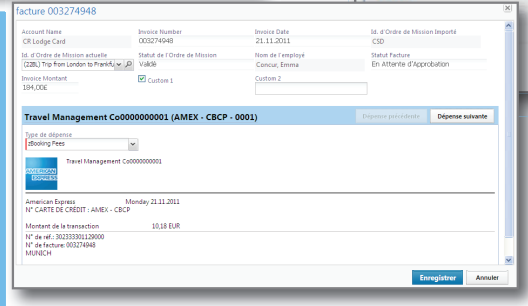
facture 003274948

Account Name
CR Lodge Card

Invoice Number
003274948

Invoice Date
21.11.2011

Id. d'Ordre de Mission Importé
CSD

Id. d'Ordre de Mission actuelle
(228L) Trip from London to Frankfu

Statut de l'Ordre de Mission
Validé

Nom de l'employé
Concur, Emma

Statut Facture
En Attente d'Approbation

Invoice Montant
184,00€

Custom 1

Custom 2

Travel Management Co0000000001 (AMEX - CBCP - 0001)

Dépense précédente

Dépense suivante

Type de dépense
zBooking Fees

AMERICAN EXPRESS

Travel Management Co0000000001

American Express Monday 21.11.2011
N° CARTE DE CREDIT : AMEX - CBCP

Montant de la transaction 10,18 EUR

N° de réf.: 302333001129000
N° de facture: 003274948
MUNICH

Enregistrer

Annuler